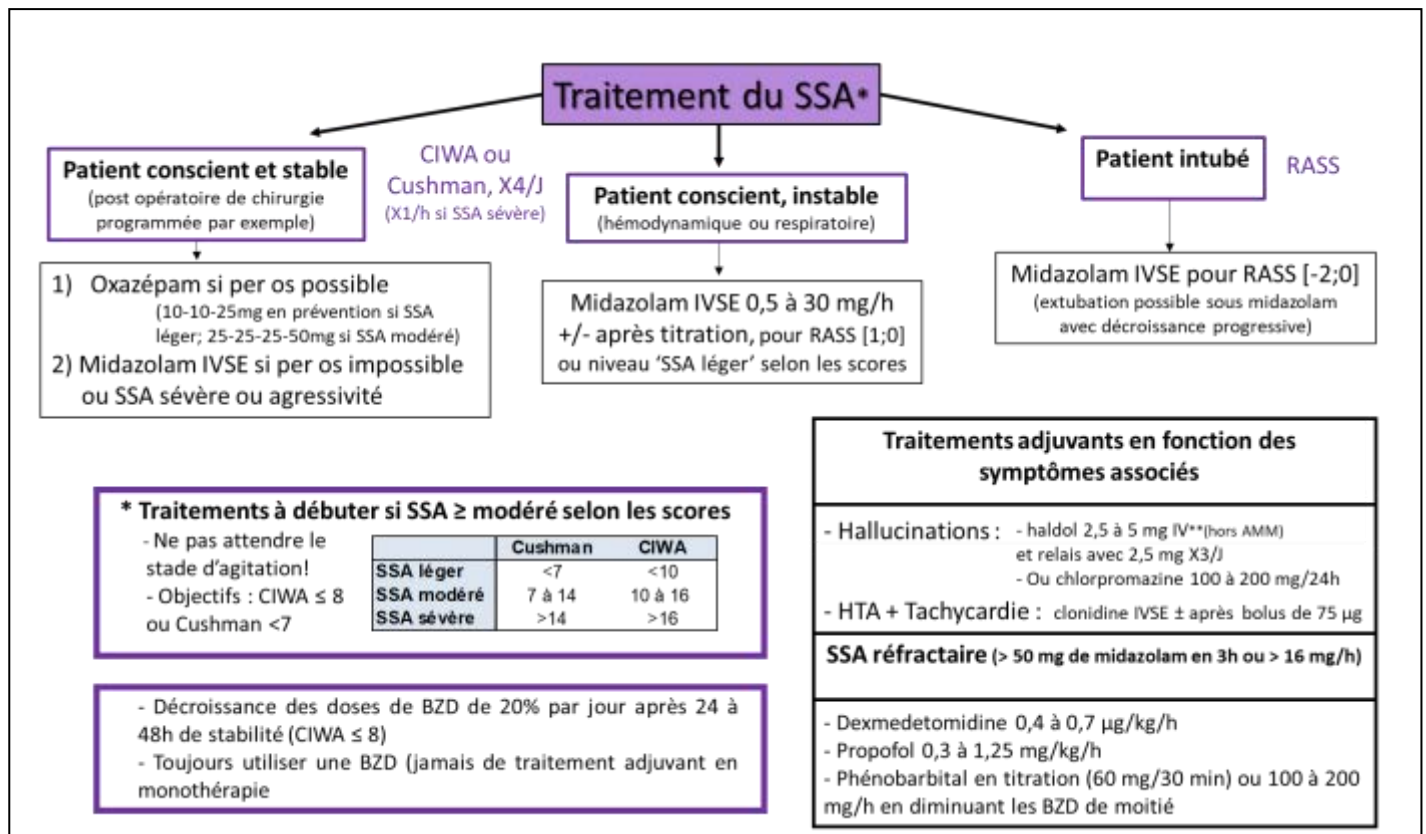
Traitement du SSA*

Patient conscient et stable
(post opératoire de chirurgie programmée par exemple)

CIWA ou Cushman, X4/J
(X1/h si SSA sévère)

Patient conscient, instable
(hémodynamique ou respiratoire)

Patient intubé

RASS

1) Oxazépam si per os possible
(10-10-25mg en prévention si SSA léger; 25-25-25-50mg si SSA modéré)
2) Midazolam IVSE si per os impossible ou SSA sévère ou agressivité

Midazolam IVSE 0,5 à 30 mg/h
+/- après titration, pour RASS [1;0] ou niveau 'SSA léger' selon les scores

Midazolam IVSE pour RASS [-2;0]
(extubation possible sous midazolam avec décroissance progressive)

Traitements adjuvants en fonction des symptômes associés

- Hallucinations : - haldol 2,5 à 5 mg IV**(hors AMM) et relais avec 2,5 mg X3/J
- Ou chlorpromazine 100 à 200 mg/24h

- HTA + Tachycardie : clonidine IVSE ± après bolus de 75 µg

SSA réfractaire (> 50 mg de midazolam en 3h ou > 16 mg/h)

- Dexmedetomidine 0,4 à 0,7 µg/kg/h
- Propofol 0,3 à 1,25 mg/kg/h
- Phénobarbital en titration (60 mg/30 min) ou 100 à 200 mg/h en diminuant les BZD de moitié

* Traitements à débuter si SSA ≥ modéré selon les scores
- Ne pas attendre le stade d'agitation!
- Objectifs : CIWA ≤ 8 ou Cushman <7

| | Cushman | CIWA |
|---|---|---|
| SSA léger | <7 | <10 |
| SSA modéré | 7 à 14 | 10 à 16 |
| SSA sévère | >14 | >16 |

- Décroissance des doses de BZD de 20% par jour après 24 à 48h de stabilité (CIWA ≤ 8)
- Toujours utiliser une BZD (jamais de traitement adjuvant en monothérapie